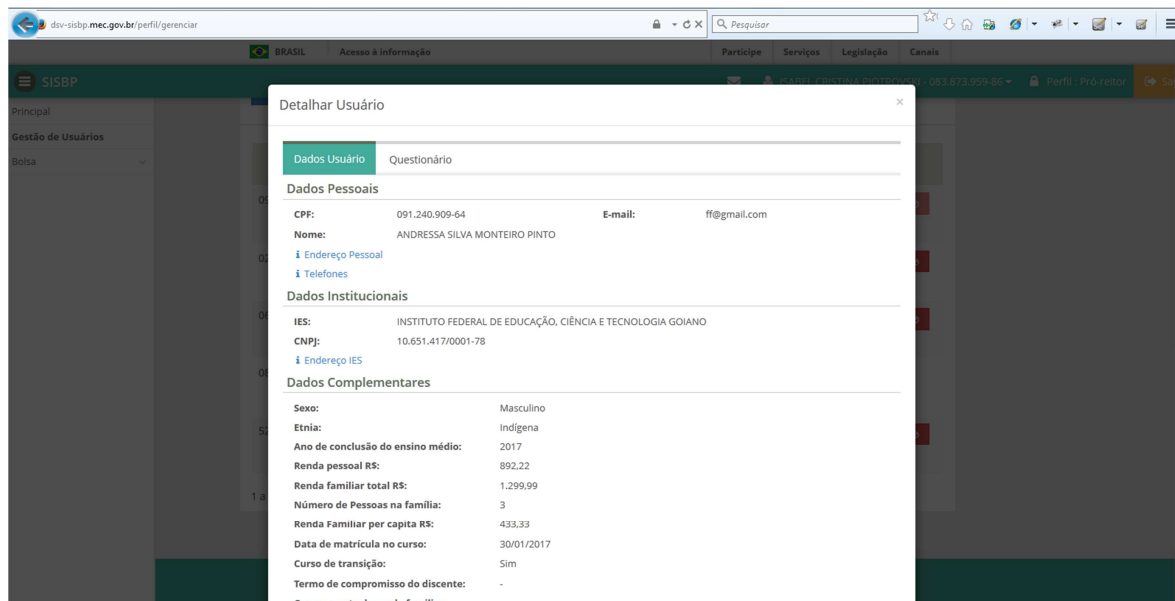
dsv-sisbp.mec.gov.br/perfil/gerenciar

Pesquisar

BRASIL Acesso à informação

Participe Serviços Legislação Canais

SISBP

ISABEL CRISTINA PIOTROVSKI - 083.873.959-86 Perfil : Pró-reitor

Principal

Gestão de Usuários

Bolsa

0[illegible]

02

06

08

52

1 a

Detalhar Usuário

×

Dados Usuário Questionário

Dados Pessoais

CPF: 091.240.909-64 E-mail: ff@gmail.com

Nome: ANDRESSA SILVA MONTEIRO PINTO

Endereço Pessoal

Telefones

Dados Institucionais

IES: INSTITUTO FEDERAL DE EDUCAÇÃO, CIÊNCIA E TECNOLOGIA GOIANO

CNPJ: 10.651.417/0001-78

Endereço IES

Dados Complementares

| | |
|---|---|
| Sexo: | Masculino |
| Etnia: | Indígena |
| Ano de conclusão do ensino médio: | 2017 |
| Renda pessoal R$: | 892,22 |
| Renda familiar total R$: | 1.299,99 |
| Número de Pessoas na família: | 3 |
| Renda Familiar per capita R$: | 433,33 |
| Data de matrícula no curso: | 30/01/2017 |
| Curso de transição: | Sim |
| Termo de compromisso do discente: | - |

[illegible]